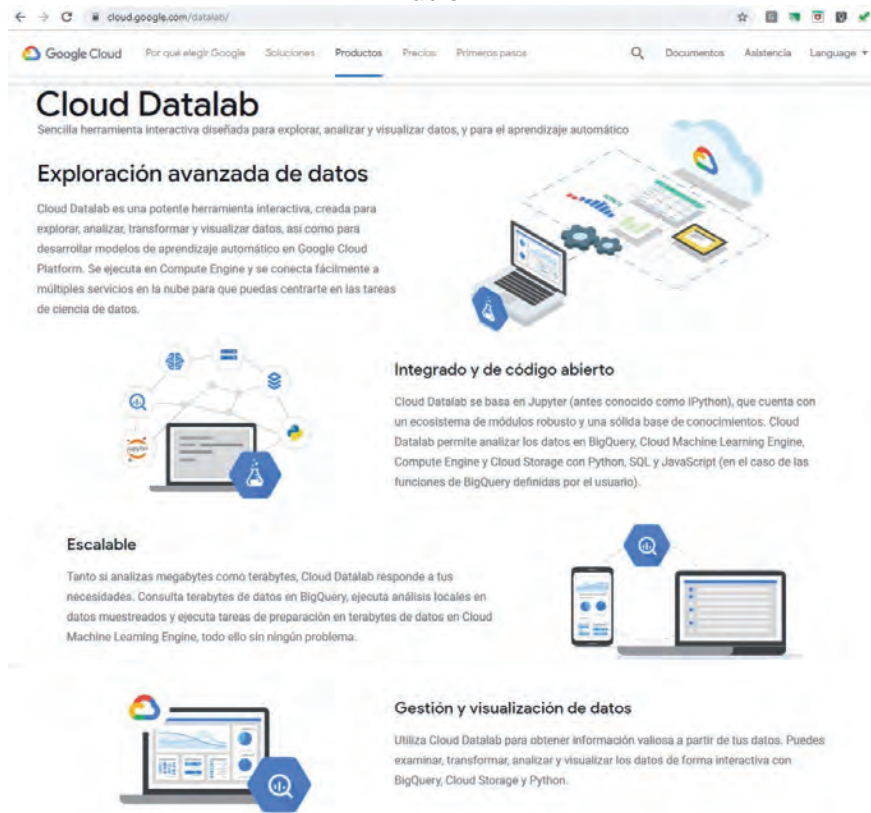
cloud.google.com/datalab/

Google Cloud Por qué elegir Google Soluciones Productos Precios Primeros pasos Documentos Asistencia Language

Cloud Datalab

Sencilla herramienta interactiva diseñada para explorar, analizar y visualizar datos, y para el aprendizaje automático

Exploración avanzada de datos

Cloud Datalab es una potente herramienta interactiva, creada para explorar, analizar, transformar y visualizar datos, así como para desarrollar modelos de aprendizaje automático en Google Cloud Platform. Se ejecuta en Compute Engine y se conecta fácilmente a múltiples servicios en la nube para que puedas centrarte en las tareas de ciencia de datos.

Integrado y de código abierto

Cloud Datalab se basa en Jupyter (antes conocido como IPython), que cuenta con un ecosistema de módulos robusto y una sólida base de conocimientos. Cloud Datalab permite analizar los datos en BigQuery, Cloud Machine Learning Engine, Compute Engine y Cloud Storage con Python, SQL y JavaScript (en el caso de las funciones de BigQuery definidas por el usuario).

Escalable

Tanto si analizas megabytes como terabytes, Cloud Datalab responde a tus necesidades. Consulta terabytes de datos en BigQuery, ejecuta análisis locales en datos muestreados y ejecuta tareas de preparación en terabytes de datos en Cloud Machine Learning Engine, todo ello sin ningún problema.

Gestión y visualización de datos

Utiliza Cloud Datalab para obtener información valiosa a partir de tus datos. Puedes examinar, transformar, analizar y visualizar los datos de forma interactiva con BigQuery, Cloud Storage y Python.